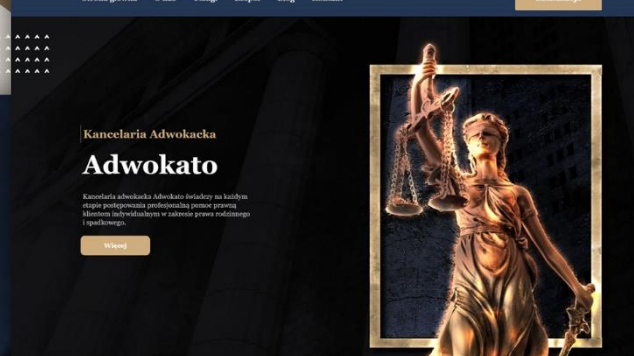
Kancelaria Adwokacka

Adwokato

Kancelaria adwokacka Adwokato świadczy na każdym etapie postępowania profesjonalną pomoc prawną klientom indywidualnym w zakresie prawa rodzinnego i spadkowego.

Więcej